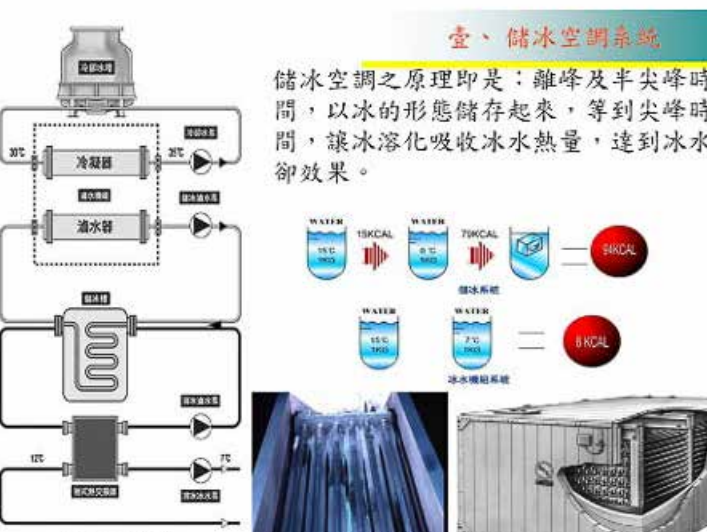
壹、儲冰空調系統

儲冰空調之原理即是：離峰及半尖峰時間，以冰的形態儲存起來，等到尖峰時間，讓冰溶化吸收冰水熱量，達到冰水卻效果。

冷卻水塔
30℃
冷凝器
35℃
冷卻水泵
滷水機組
滷水滷水泵
滷水器
儲冰槽
儲冰滷水泵
12℃
7℃
板式熱交換器
滷冰水泵

WATER
15℃
1KG
15KCAL
WATER
0℃
1KG
79KCAL
94KCAL
儲冰系統

WATER
15℃
1KG
WATER
7℃
1KG
8 KCAL
冰水機組系統